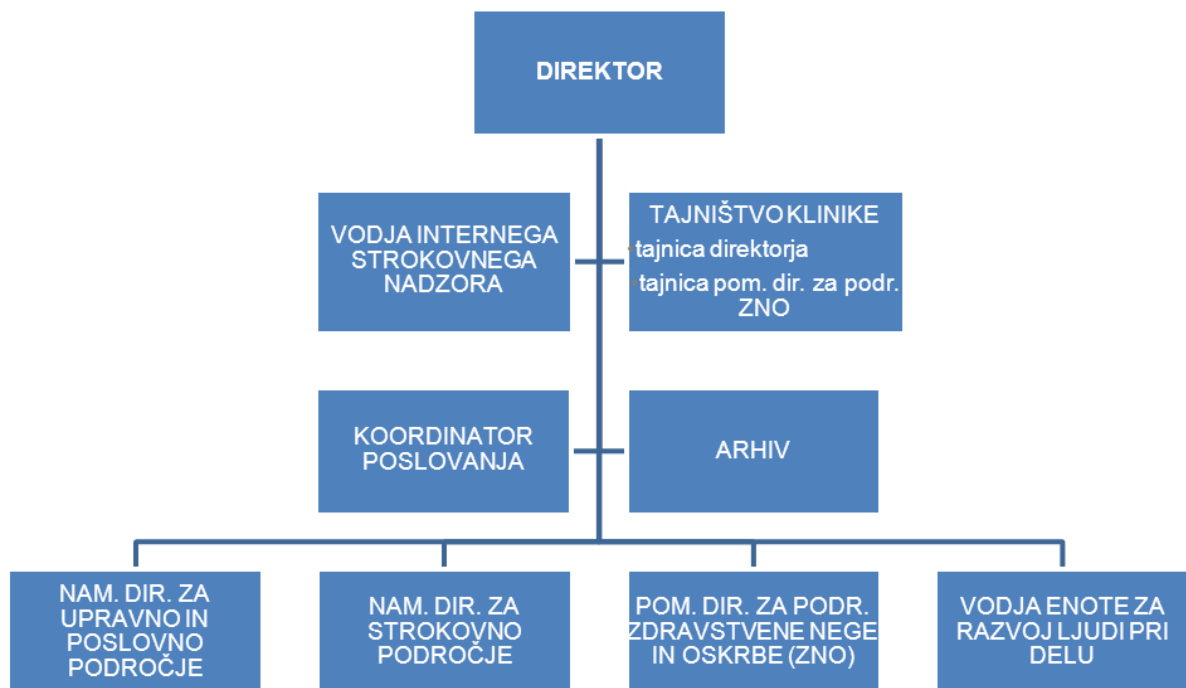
DIREKTOR

VODJA INTERNEGA STROKOVNEGA NADZORA

TAJNIŠTVO KLINIKE
tajnica direktorja
tajnica pom. dir. za podr. ZNO

KOORDINATOR POSLOVANJA

ARHIV

NAM. DIR. ZA UPRAVNO IN POSLOVNO PODROČJE

NAM. DIR. ZA STROKOVNO PODROČJE

POM. DIR. ZA PODR. ZDRAVSTVENE NEGE IN OSKRBE (ZNO)

VODJA ENOTE ZA RAZVOJ LJUDI PRI DELU